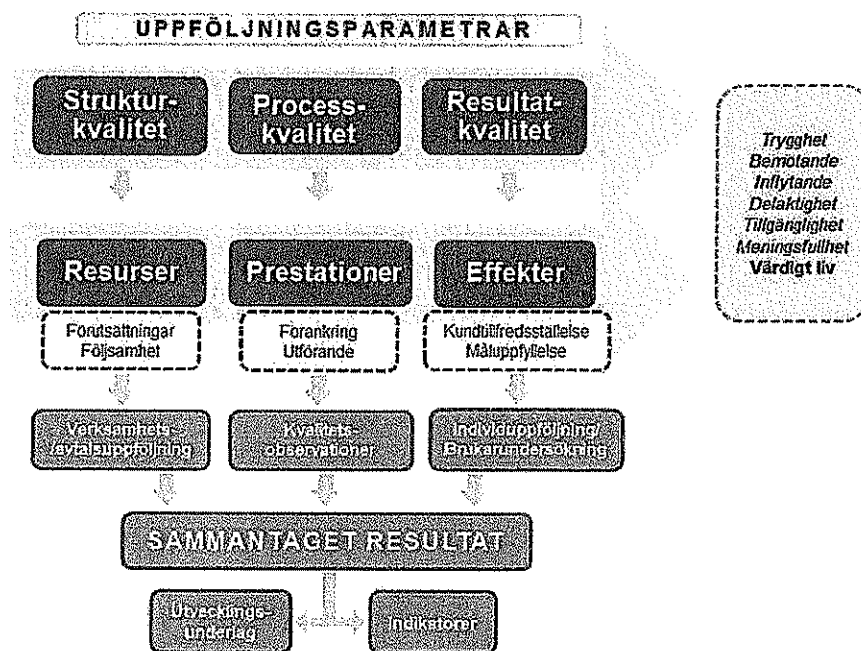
UPPFÖLJNINGSPARAMETRAR

Struktur-kvalitet

Process-kvalitet

Resultat-kvalitet

Trygghet
Bemötande
Inflytande
Delaktighet
Tillgänglighet
Meningsfullhet
Värdigt liv

Resurser

Prestationer

Effekter

Förutsättningar
Följsamhet

Förankring
Utförande

Kundtillfredsställelse
Måluppfyllelse

Verksamhets-/avtalsuppföljning

Kvalitets-observationer

Individuppföljning/Brukarundersökning

SAMMANTAGET RESULTAT

Utvecklings-underlag

Indikatorer